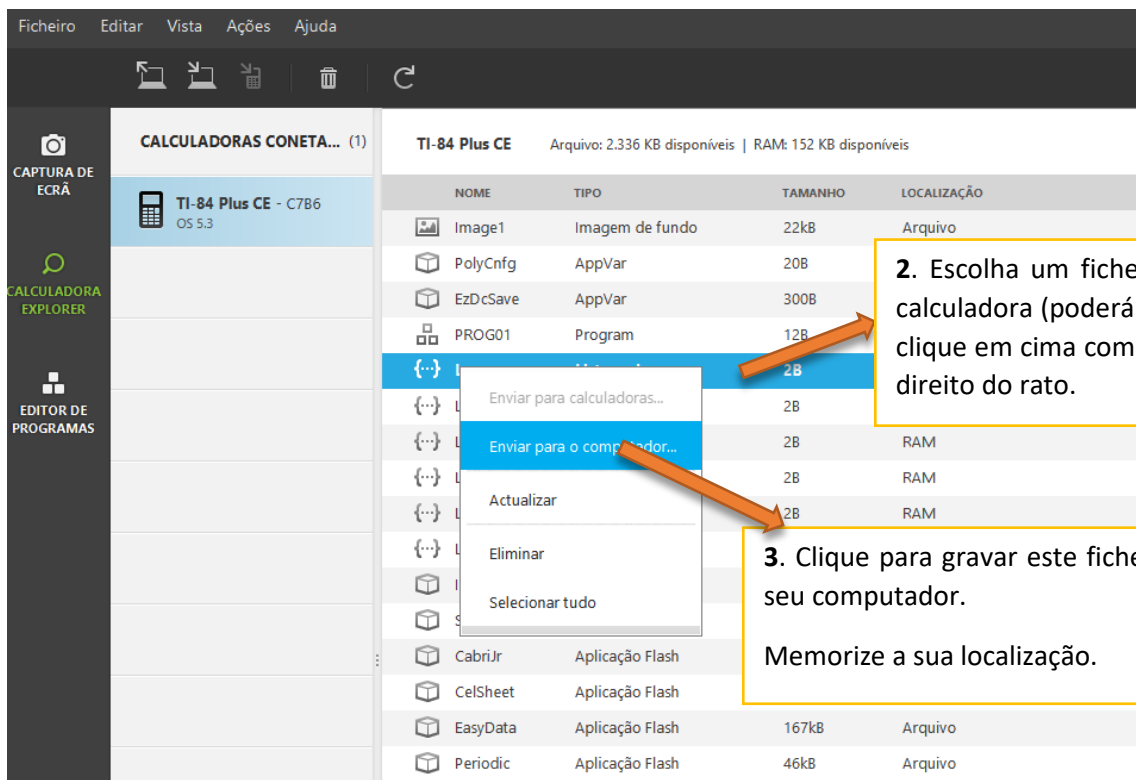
Ficheiro Editar Vista Ações Ajuda

CAPTURA DE ECRÃ

CALCULADORA EXPLORER

EDITOR DE PROGRAMAS

CALCULADORAS CONETA... (1)

TI-84 Plus CE - C7B6
OS 5.3

TI-84 Plus CE Arquivo: 2.336 KB disponíveis | RAM: 152 KB disponíveis

| NOME | TIPO | TAMANHO | LOCALIZAÇÃO |
|---|---|---|---|
| Image1 | Imagem de fundo | 22kB | Arquivo |
| PolyCnfg | AppVar | 20B | |
| EzDcSave | AppVar | 300B | |
| PROG01 | Program | 12B | |
| L | | 2B | |
| L | | 2B | |
| L | | 2B | RAM |
| L | | 2B | RAM |
| L | | 2B | RAM |
| L | | | |
| I | | | |
| S | | | |
| CabriJr | Aplicação Flash | | |
| CelSheet | Aplicação Flash | | |
| EasyData | Aplicação Flash | 167kB | Arquivo |
| Periodic | Aplicação Flash | 46kB | Arquivo |

Enviar para calculadoras...
Enviar para o computador...
Actualizar
Eliminar
Selecionar tudo

2. Escolha um fiche calculadora (poderá clique em cima com direito do rato.

3. Clique para gravar este fiche seu computador.

Memorize a sua localização.